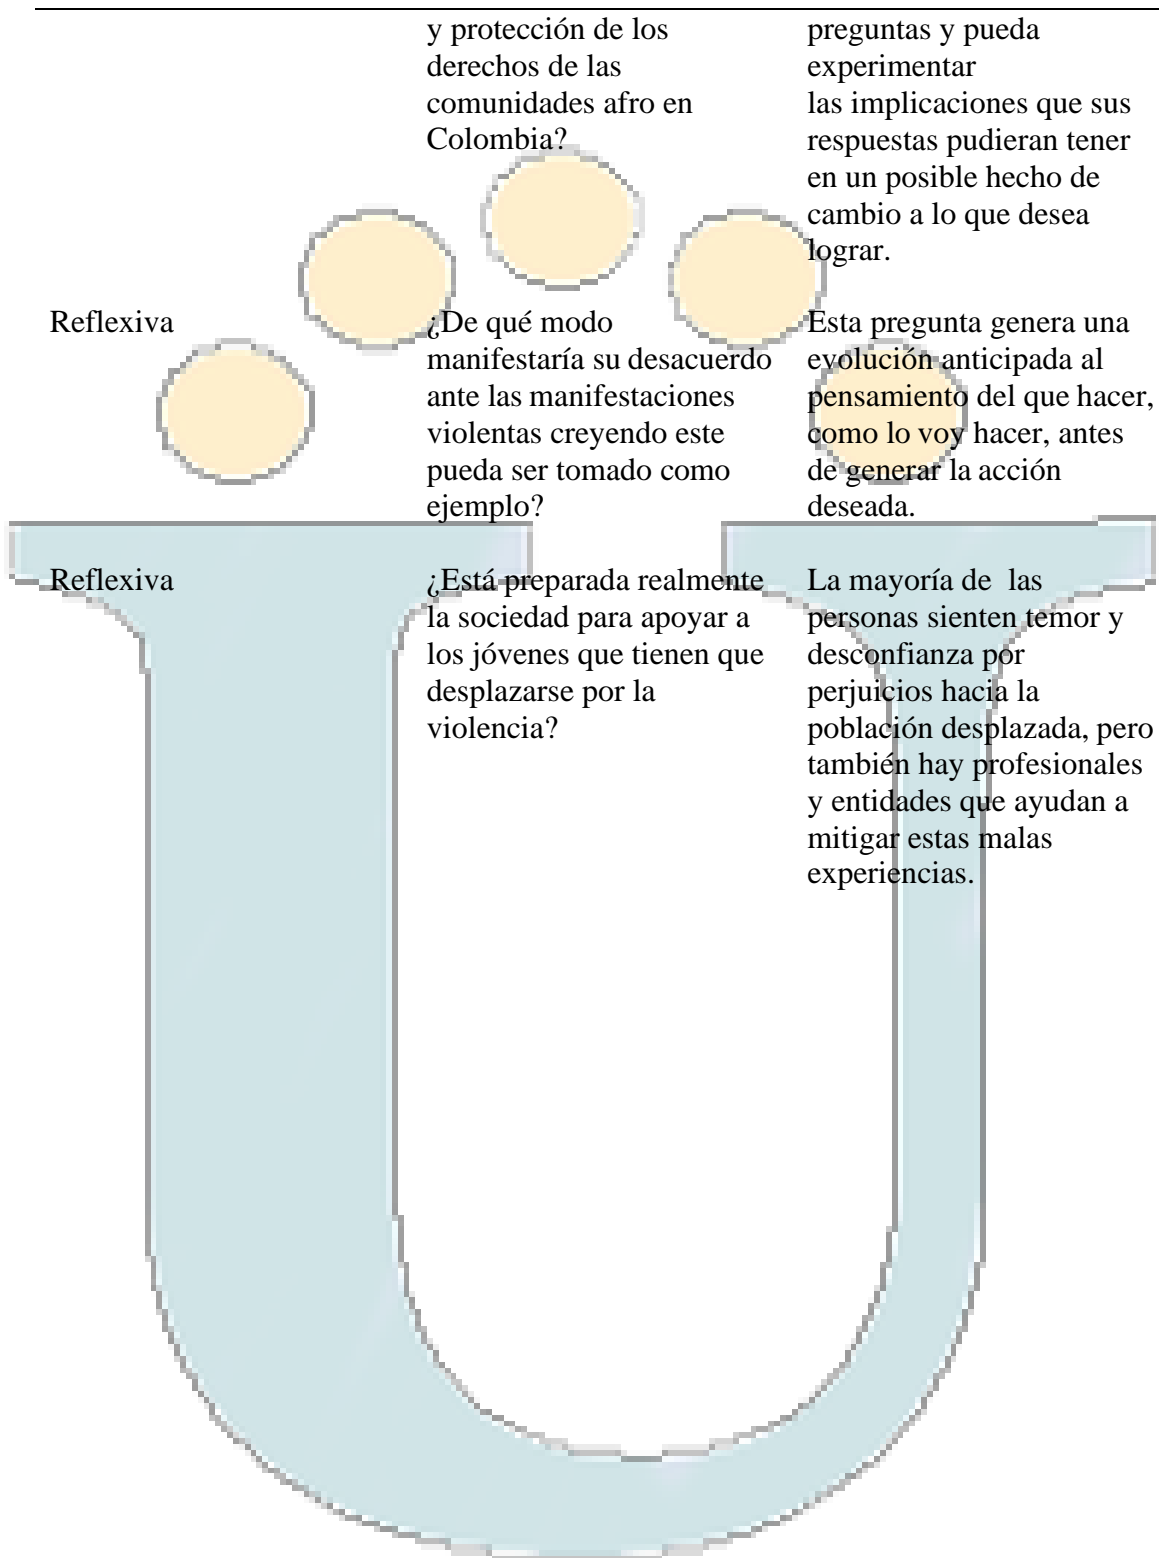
|  | y protección de los derechos de las comunidades afro en Colombia? | preguntas y pueda experimentar las implicaciones que sus respuestas pudieran tener en un posible hecho de cambio a lo que desea lograr. |
|---|---|---|
| Reflexiva | ¿De qué modo manifestaría su desacuerdo ante las manifestaciones violentas creyendo este pueda ser tomado como ejemplo? | Esta pregunta genera una evolución anticipada al pensamiento del que hacer, como lo voy hacer, antes de generar la acción deseada. |
| Reflexiva | ¿Está preparada realmente la sociedad para apoyar a los jóvenes que tienen que desplazarse por la violencia? | La mayoría de las personas sienten temor y desconfianza por perjuicios hacia la población desplazada, pero también hay profesionales y entidades que ayudan a mitigar estas malas experiencias. |